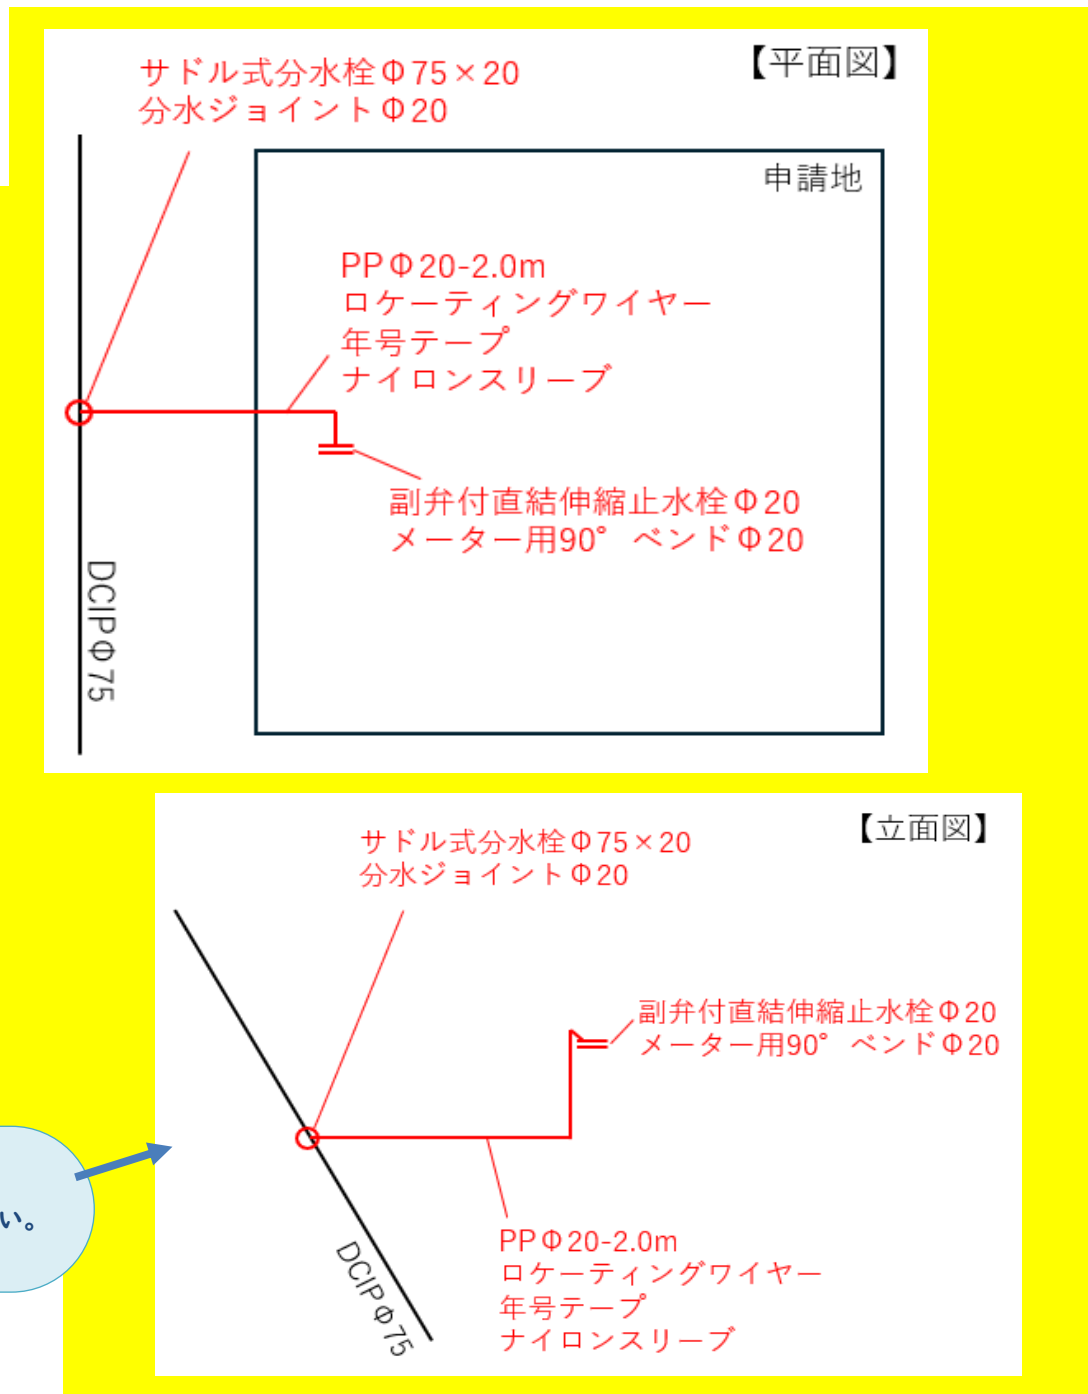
【平面図】

サドル式分水栓Φ75×20
分水ジョイントΦ20

申請地

PPΦ20-2.0m
ロケーティングワイヤー
年号テープ
ナイロンスリーブ

副弁付直結伸縮止水栓Φ20
メーター用90°ベンドΦ20

DCIPΦ75

【立面図】

サドル式分水栓Φ75×20
分水ジョイントΦ20

副弁付直結伸縮止水栓Φ20
メーター用90°ベンドΦ20

い。

PPΦ20-2.0m
ロケーティングワイヤー
年号テープ
ナイロンスリーブ

DCIPΦ75